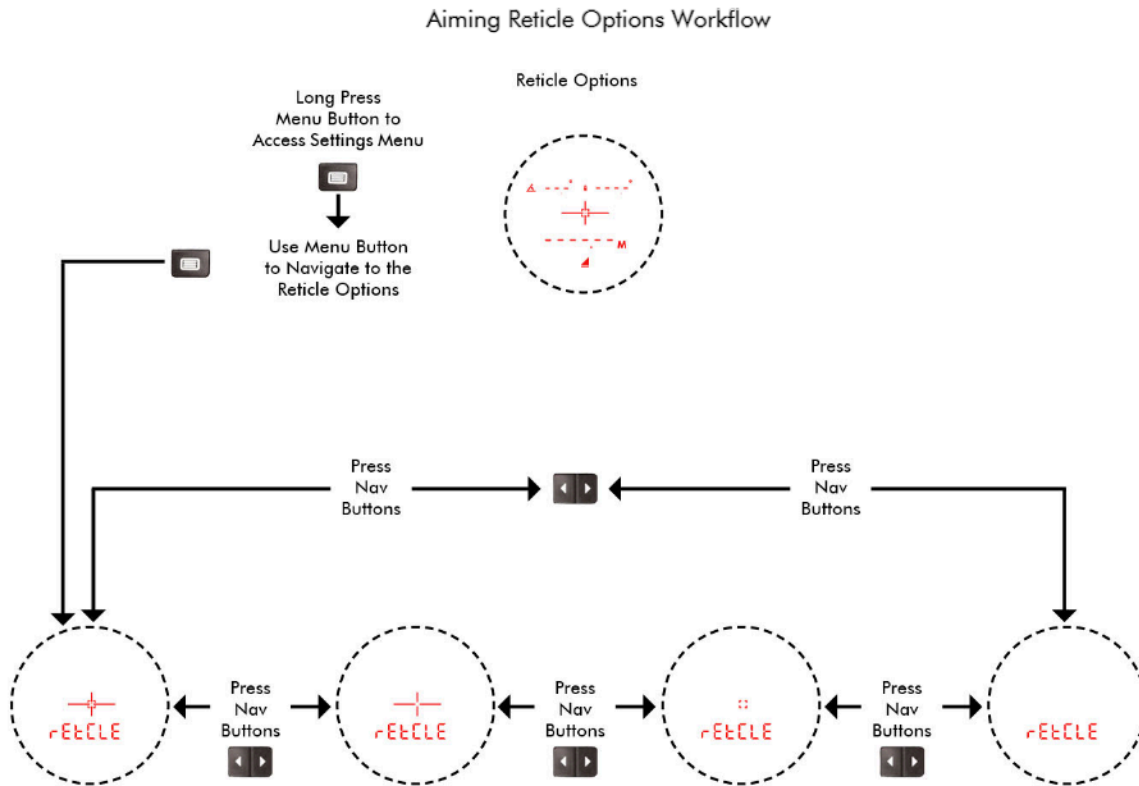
Aiming Reticle Options Workflow

Reticle Options

Long Press Menu Button to Access Settings Menu

Use Menu Button to Navigate to the Reticle Options

M

Press Nav Buttons

Press Nav Buttons

rEtCLE

Press Nav Buttons

rEtCLE

Press Nav Buttons

rEtCLE

Press Nav Buttons

rEtCLE